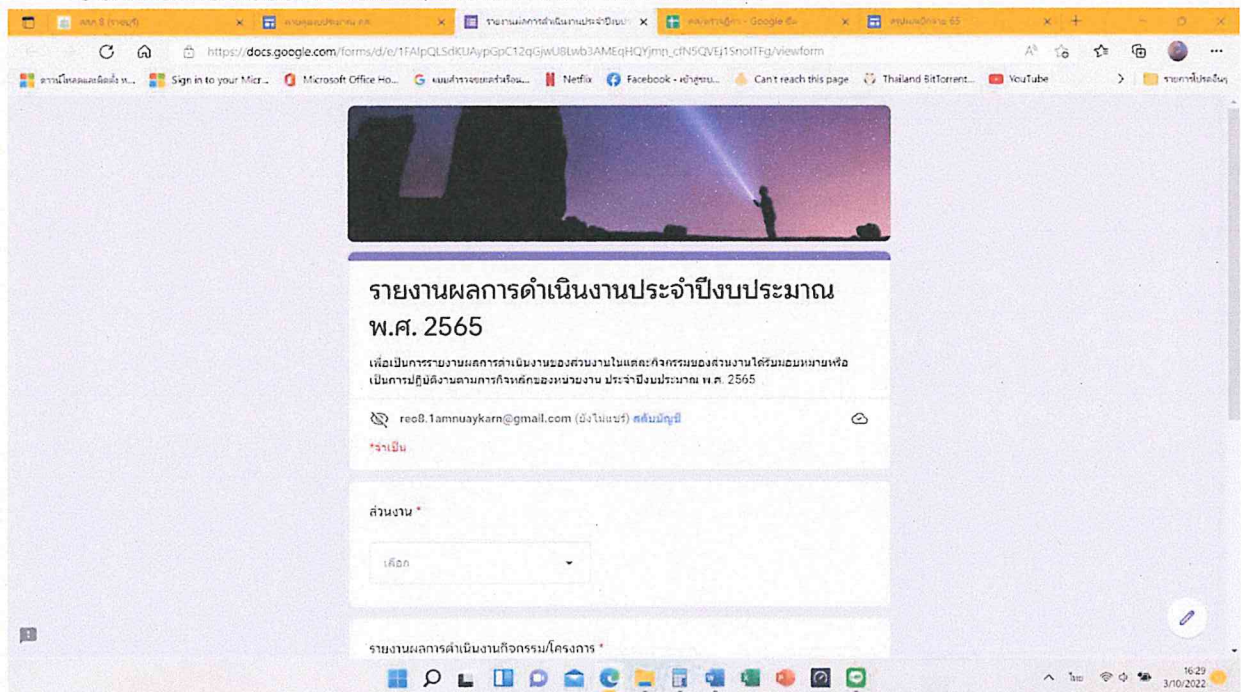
https://docs.google.com/forms/d/e/1FAIpQLSdKUAypGpC12qGjwU8Lwb3AMEqHQYjmn_cfN5QVEj1SnolTFg/viewform

Sign in to your Micr... Microsoft Office Ho... Netflix Facebook Can't reach this page Thailand BitTorrent... YouTube

รายงานผลการดำเนินงานประจำปีงบประมาณ พ.ศ. 2565

เพื่อเป็นการรายงานผลการดำเนินงานของส่วนงานในแต่ละกิจกรรมของส่วนงานได้รับมอบหมายหรือเป็นการปฏิบัติงานตามภารกิจหลักของหน่วยงาน ประจำปีงบประมาณ พ.ศ. 2565

reo8.1amnuaykarn@gmail.com (ยังไม่แชร์) สลับบัญชี

*จำเป็น

ส่วนงาน *

เลือก

รายงานผลการดำเนินงานกิจกรรม/โครงการ *

16:29
3/10/2022